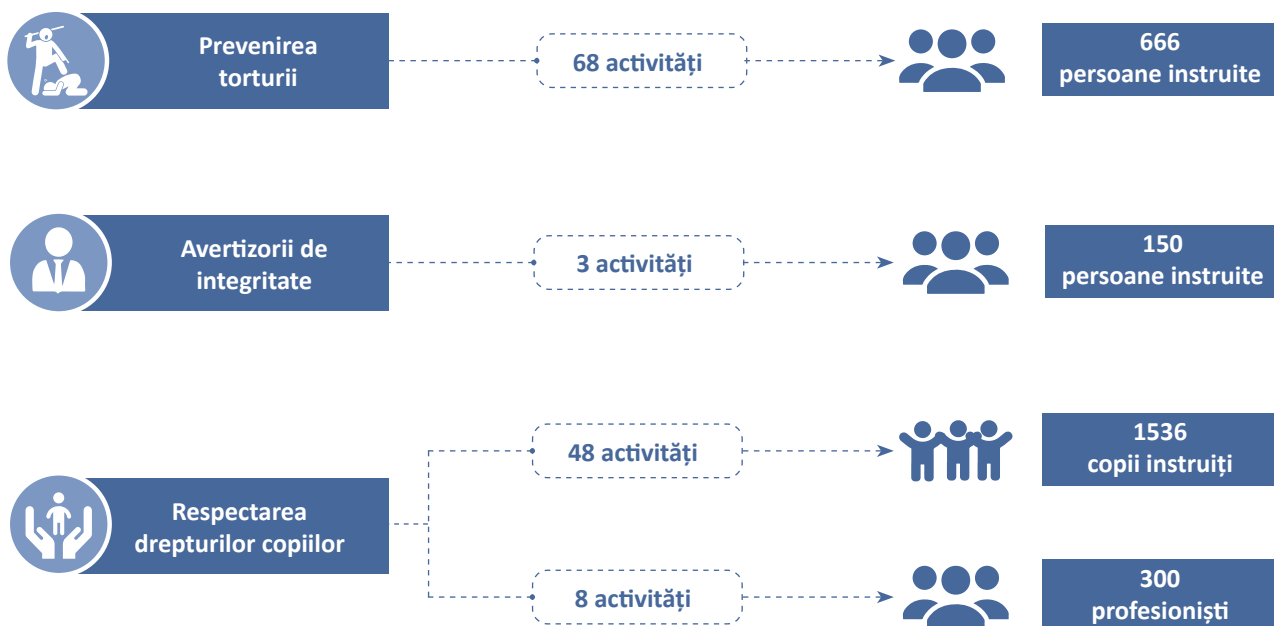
Prevenirea torturii

68 activități

666
persoane instruite

Avertizorii de integritate

3 activități

150
persoane instruite

Respectarea drepturilor copiilor

48 activități

1536
copii instruiți

8 activități

300
profesioniști